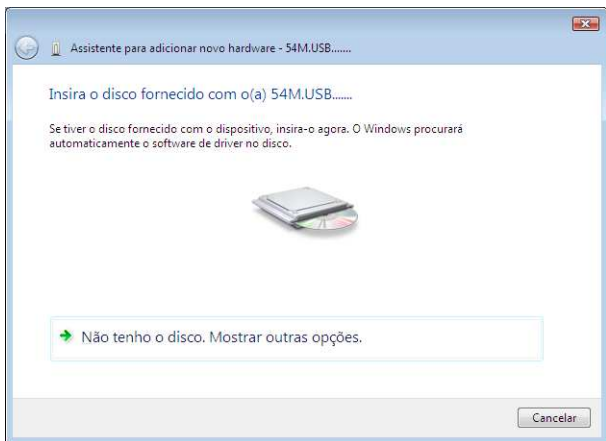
Assistente para adicionar novo hardware - 54M.USB.......

Insira o disco fornecido com o(a) 54M.USB.......

Se tiver o disco fornecido com o dispositivo, insira-o agora. O Windows procurará automaticamente o software de driver no disco.

Não tenho o disco. Mostrar outras opções.

Cancelar